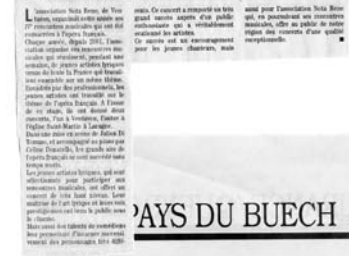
L'association Nota Bene, de Veynes, organisait cette année son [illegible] rencontres musicales qui ont été consacrées à l'opéra français.
Chaque année, depuis 2001, l'association organise ces rencontres musicales qui réunissent, pendant une semaine, de jeunes artistes lyriques venus de toute la France qui travaillent ensemble sur un même thème. Encadrés par des professionnels, les jeunes artistes ont travaillé sur le thème de l'opéra français. A l'issue de ce stage, ils ont donné deux concerts, l'un à Ventavon, l'autre à l'église Saint-Martin à Laragne.
Dans une mise en scène de Julien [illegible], et accompagné au piano par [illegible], les grands airs de l'opéra français se sont succédé sans temps morts.
Les jeunes artistes lyriques, qui sont sélectionnés pour participer aux rencontres musicales, ont offert un concert de très haut niveau. Leur maîtrise de l'art lyrique et leurs voix prodigieuses ont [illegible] le public sous le charme.
Mais aussi des talents de comédiens bien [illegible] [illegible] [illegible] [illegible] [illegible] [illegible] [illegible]

cain. Ce concert a remporté un très grand succès auprès d'un public enthousiaste qui a véritablement ovationné les artistes.
Ce succès est un encouragement pour les jeunes chanteurs, mais

aussi pour l'association Nota Bene qui, en poursuivant ses rencontres musicales, offre au public de notre région des concerts d'une qualité exceptionnelle.

PAYS DU BUECH